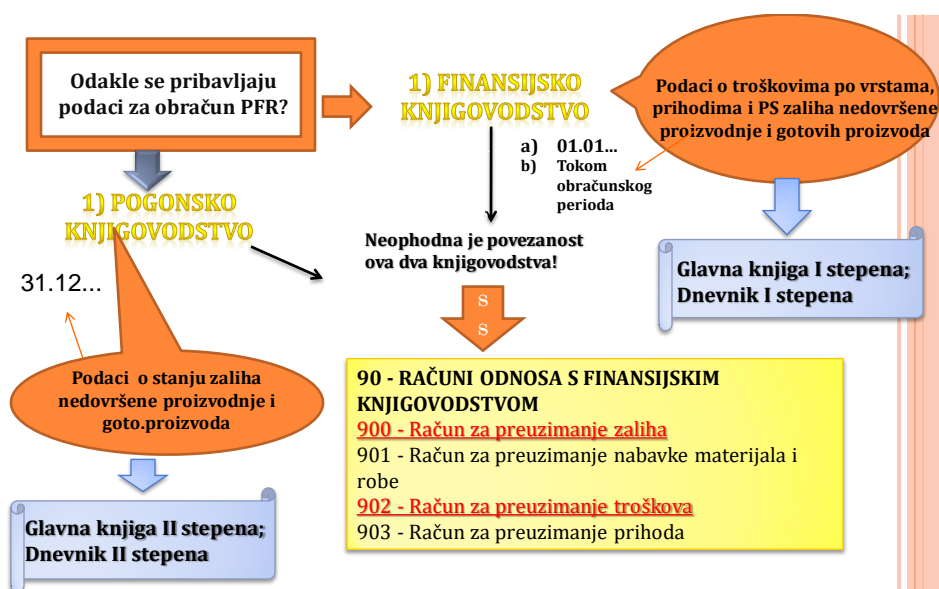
Odakle se pribavljaju podaci za obračun PFR?

1) FINANSIJSKO KNJIGOVODSTVO

Podaci o troškovima po vrstama, prihodima i PS zaliha nedovršene proizvodnje i gotovih proizvoda

a) 01.01...
b) Tokom obračunskog perioda

1) POGONSKO KNJIGOVODSTVO

Neophodna je povezanost ova dva knjigovodstva!

Glavna knjiga I stepena; Dnevnik I stepena

31.12...

S
S

Podaci o stanju zaliha nedovršene proizvodnje i goto.proizvoda

90 - RAČUNI ODNOSA S FINANSIJSKIM KNJIGOVODSTVOM
900 - Račun za preuzimanje zaliha
901 - Račun za preuzimanje nabavke materijala i robe
902 - Račun za preuzimanje troškova
903 - Račun za preuzimanje prihoda

Glavna knjiga II stepena; Dnevnik II stepena